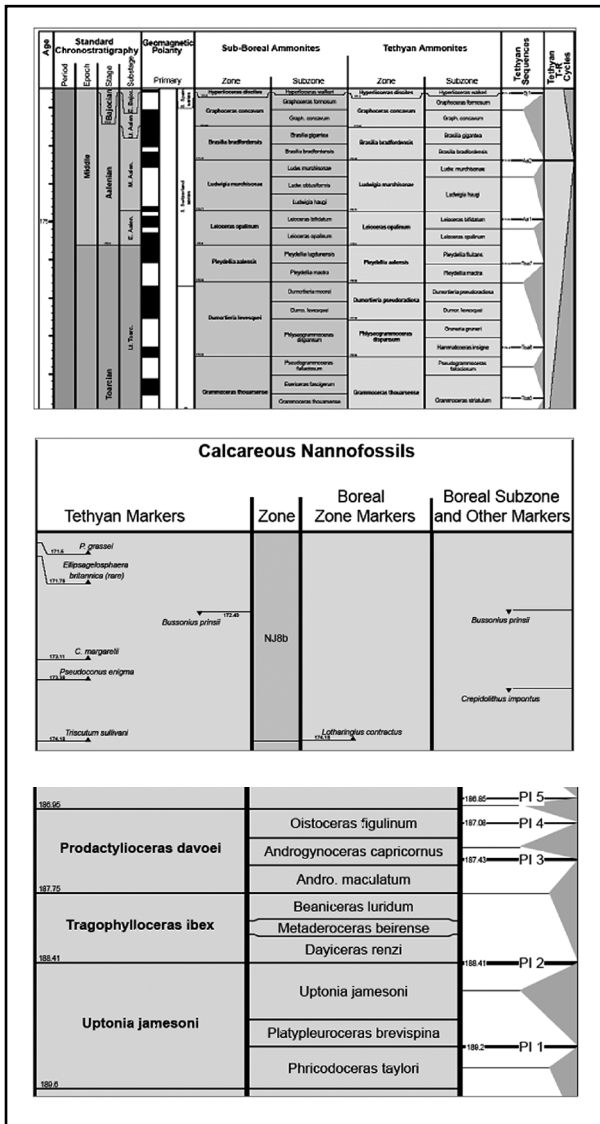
| Age | Standard Chronostratigraphy | | | | Geomagnetic Polarity | Sub-Boreal Ammonites | | Tethyan Ammonites | | Tethyan Sequences | Tethyan T-R Cycles |
|---|---|---|---|---|---|---|---|---|---|---|---|
| | Period | Epoch | Stage | Substage | Primary | Zone | Subzone | Zone | Subzone | | |
| | | Middle | Bajocian | E. Bajoc. | | Hyperlioceras discites | Hyperlioceras walkeri | Hyperlioceras discites | Hyperlioceras walkeri | | |
| | | | Aalenian | Lt. Aalen. | | Graphoceras concavum | Graphoceras formosum | Graphoceras concavum | Graphoceras formosum | | |
| | | | | | | | Graph. concavum | | Graph. concavum | | |
| | | | | | | Brasilia bradfordensis | Brasilia gigantea | Brasilia bradfordensis | Brasilia gigantea | | |
| | | | | | | | Brasilia bradfordensis | | Brasilia bradfordensis | | |
| | | | | M. Aalen. | | Ludwigia murchisonae | Ludwigia murchisonae | Ludwigia murchisonae | Ludw. murchisonae | | |
| | | | | | | | Ludw. obtusiformis | | Ludwigia haugi | | |
| | | | | | | | Ludwigia haugi | | | | |
| 175 | | | | E. Aalen. | | Leioceras opalinum | Leioceras bifidatum | Leioceras opalinum | Leioceras bifidatum | Aa1 | |
| | | | | | | | Leioceras opalinum | | Leioceras opalinum | | |
| | | | Toarcian | Lt. Toarc. | | Pleydellia aalensis | Pleydellia lugdunensis | Pleydellia aalensis | Pleydellia fluitans | Toa7 | |
| | | | | | | | Pleydellia mactra | | Pleydellia mactra | | |
| | | | | | | Dumortieria levesquei | Dumortieria moorei | Dumortieria pseudoradiosa | Dumortieria pseudoradiosa | | |
| | | | | | | | Dumo. levesquei | | Dumor. levesquei | | |
| | | | | | | | Phlyseogrammoceras dispansum | Phlyseogrammoceras dispansum | Gruneria gruneri | | |
| | | | | | | | | | Hammatoceras insigne | Toa6 | |
| | | | | | | Grammoceras thouarsense | Pseudogrammoceras fallaciosum | Grammoceras thouarsense | Pseudogrammoceras fallaciosum | | |
| | | | | | | | Esericeras fascigerum | | Grammoceras striatulum | Toa5 | |
| | | | | | | | Grammoceras thouarsense | | | | |

Calcareous Nannofossils

| Tethyan Markers | Zone | Boreal Zone Markers | Boreal Subzone and Other Markers |
|---|---|---|---|
| 171.6 P. grassei<br>Ellipsagelosphaera britannica (rare) 171.79<br>Bussonius prinsii 172.45<br>173.11 C. margarelii<br>173.58 Pseudoconus enigma<br>174.18 Triscutum sullivani | NJ8b | 174.18 Lotharingius contractus | Bussonius prinsii<br>Crepidolithus impontus |

| | | |
|---|---|---|
| 186.95 | | 186.85 PI 5 |
| Prodactylioceras davoei | Oistoceras figulinum | 187.08 PI 4 |
| | Androgynoceras capricornus | 187.43 PI 3 |
| 187.75 | Andro. maculatum | |
| Tragophylloceras ibex | Beaniceras luridum | |
| | Metaderoceras beirense | |
| 188.41 | Dayiceras renzi | 188.41 PI 2 |
| Uptonia jamesoni | Uptonia jamesoni | |
| | Platypleuroceras brevispina | 189.2 PI 1 |
| 189.6 | Phricodoceras taylori | |